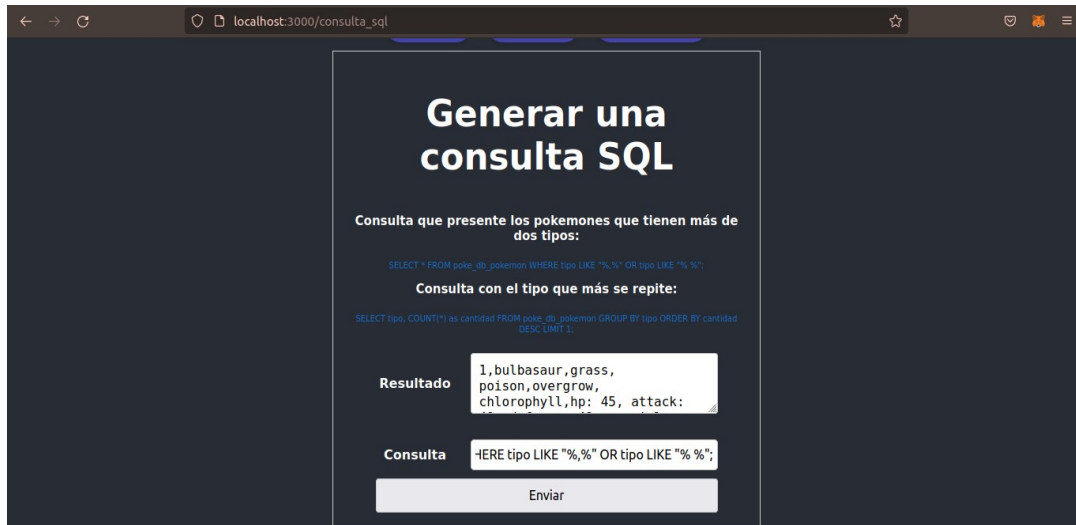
localhost:3000/consulta_sql

Generar una consulta SQL

Consulta que presente los pokemones que tienen más de dos tipos:

SELECT * FROM poke_db_pokemon WHERE tipo LIKE "%,%" OR tipo LIKE "% %";

Consulta con el tipo que más se repite:

SELECT tipo, COUNT(*) as cantidad FROM poke_db_pokemon GROUP BY tipo ORDER BY cantidad DESC LIMIT 1;

Resultado

1,bulbasaur,grass, poison,overgrow, chlorophyll,hp: 45, attack: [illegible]

Consulta

HERE tipo LIKE "%,%" OR tipo LIKE "% %";

Enviar